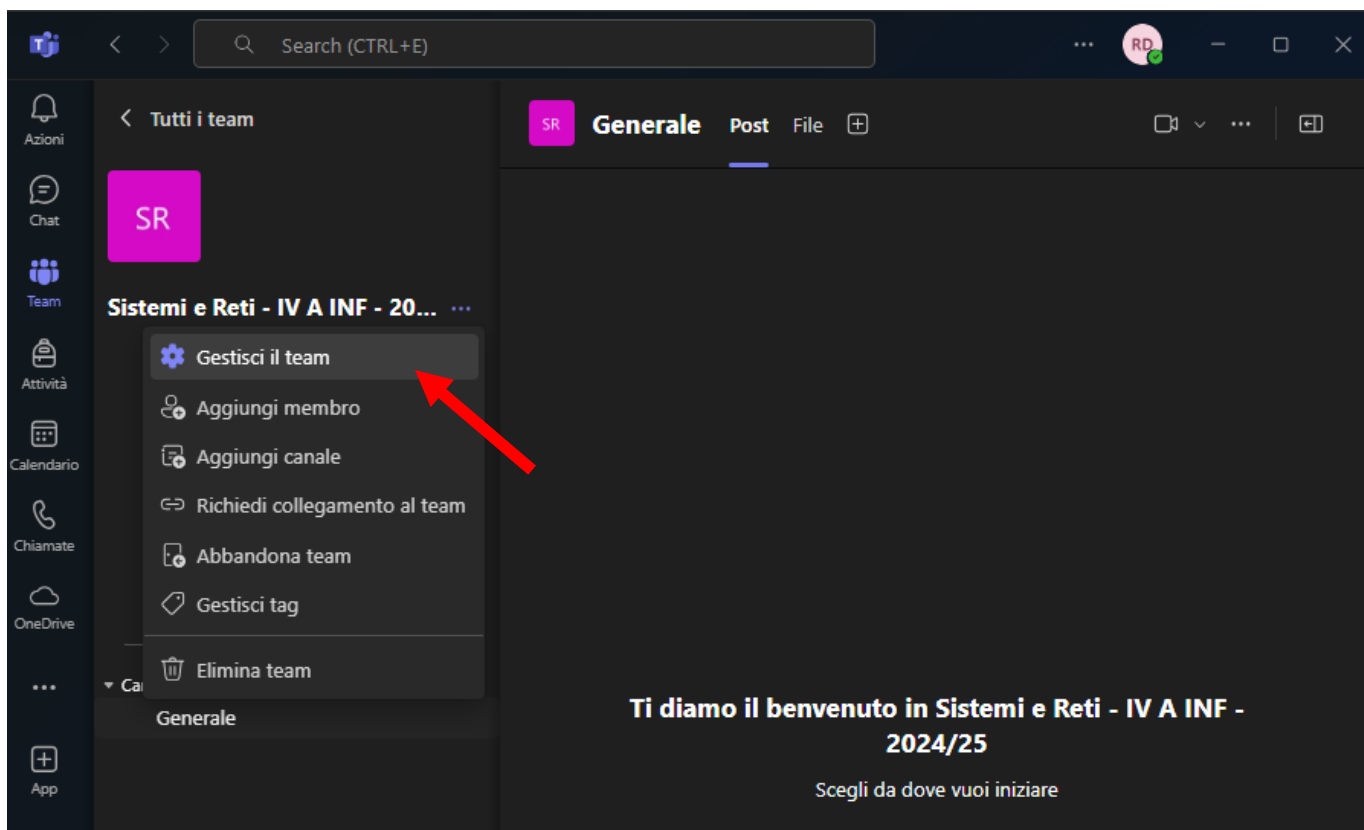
Search (CTRL+E)

RD

Azioni

Chat

Team

Attività

Calendario

Chiamate

OneDrive

...

App

Tutti i team

SR

Sistemi e Reti - IV A INF - 20...

Gestisci il team

Aggiungi membro

Aggiungi canale

Richiedi collegamento al team

Abbandona team

Gestisci tag

Elimina team

Ca

Generale

SR

Generale

Post

File

Ti diamo il benvenuto in Sistemi e Reti - IV A INF - 2024/25

Scegli da dove vuoi iniziare